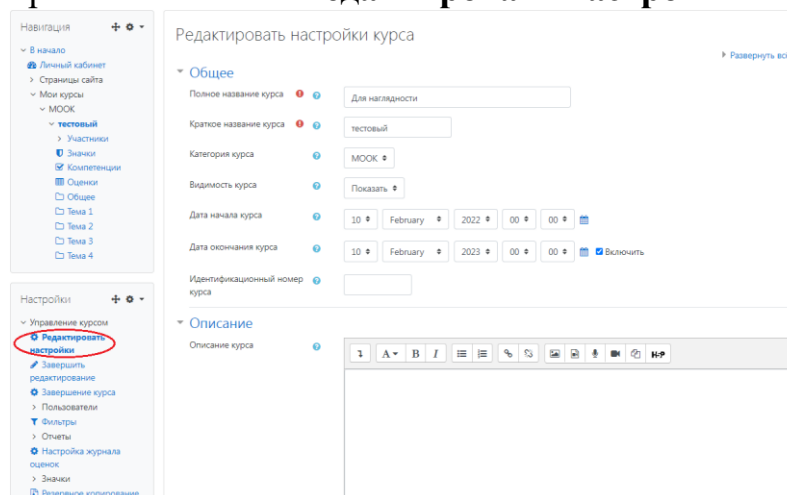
Навигация

В начало
Личный кабинет
Страницы сайта
Мои курсы
MOOK
тестовый
Участники
Значки
Компетенции
Оценки
Общее
Тема 1
Тема 2
Тема 3
Тема 4

Настройки

Управление курсом
Редактировать настройки
Завершить редактирование
Завершение курса
Пользователи
Фильтры
Отчеты
Настройка журнала оценок
Значки
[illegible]

Редактировать настройки курса

Развернуть вс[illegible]

Общее

Полное название курса | Для наглядности

Краткое название курса | тестовый

Категория курса | MOOK

Видимость курса | Показать

Дата начала курса | 10 | February | 2022 | 00 | 00

Дата окончания курса | 10 | February | 2023 | 00 | 00 | Включить

Идентификационный номер курса

Описание

Описание курса

A B I H-P